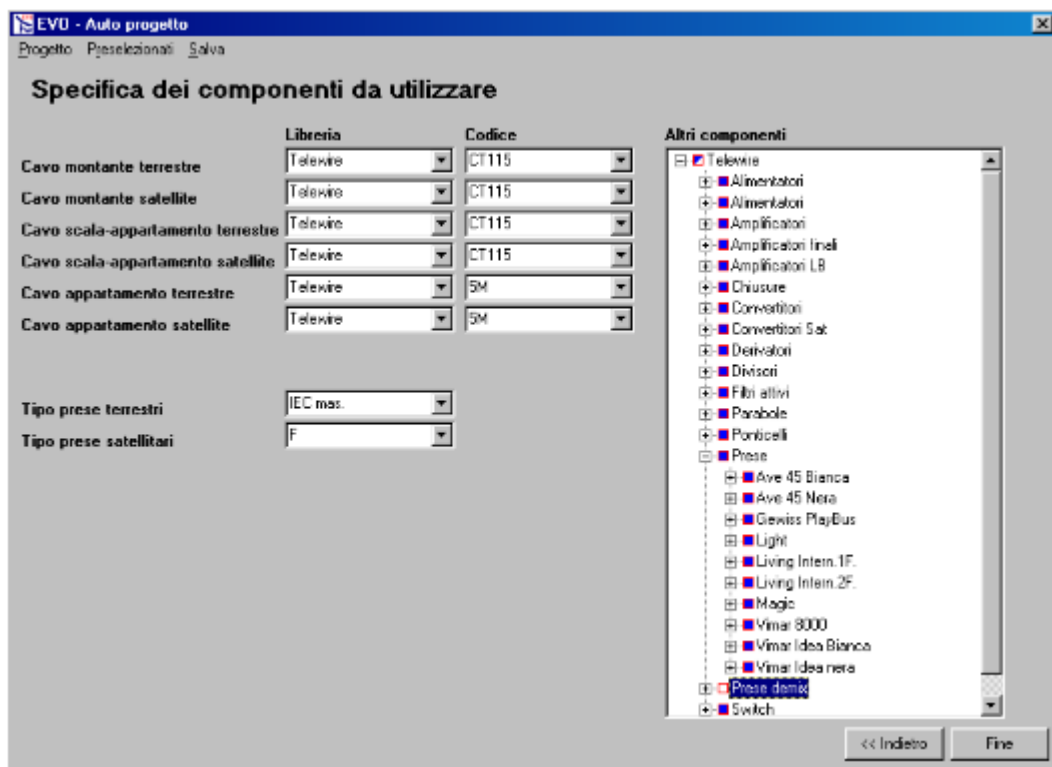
EVO - Auto progetto

Progetto Preselezionati Salva

Specifica dei componenti da utilizzare

| | Libreria | Codice |
|---|---|---|
| Cavo montante terrestre | Telewire | CT115 |
| Cavo montante satellite | Telewire | CT115 |
| Cavo scala-appartamento terrestre | Telewire | CT115 |
| Cavo scala-appartamento satellite | Telewire | CT115 |
| Cavo appartamento terrestre | Telewire | 5M |
| Cavo appartamento satellite | Telewire | 5M |

Tipo prese terrestri IEC mas.

Tipo prese satellitari F

Altri componenti

Telewire
Alimentatori
Alimentatori
Amplificatori
Amplificatori lineli
Amplificatori LB
Chiusure
Convertitori
Convertitori Sat
Derivatori
Divisori
Filtri attivi
Parabole
Ponticelli
Prese
Ave 45 Bianca
Ave 45 Nera
Gewiss PlayBus
Light
Living Intern.1F.
Living Intern.2F.
Magic
Vimar 8000
Vimar Idea Bianca
Vimar Idea nera
Prese demix
Switch

<< Indietro

Fine